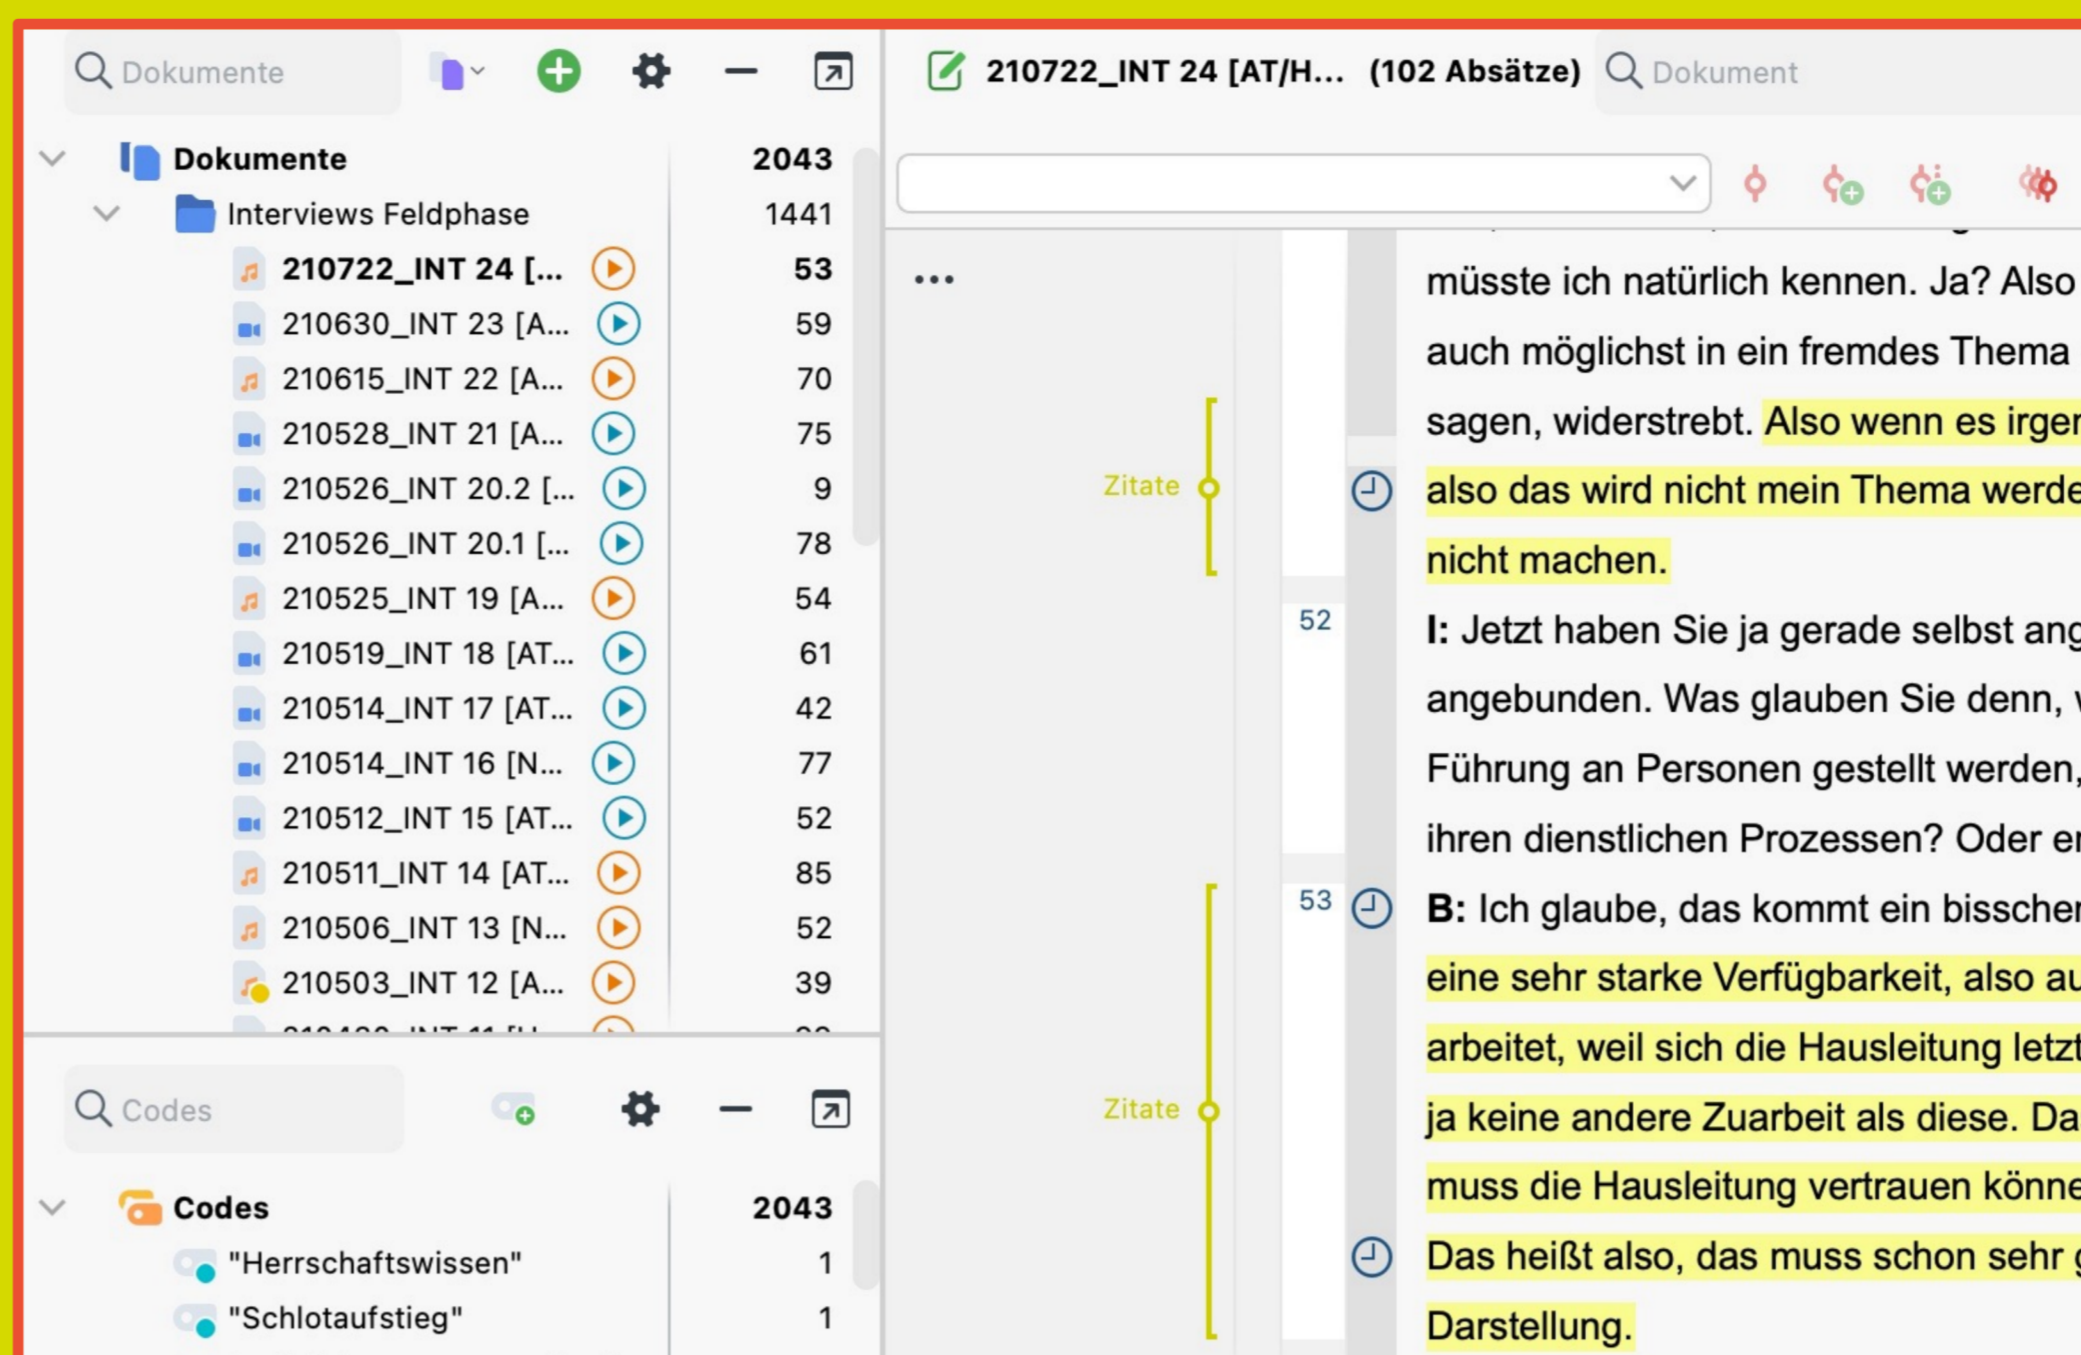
Dokumente

Dokumente 2043
Interviews Feldphase 1441
210722_INT 24 [... 53
210630_INT 23 [A... 59
210615_INT 22 [A... 70
210528_INT 21 [A... 75
210526_INT 20.2 [... 9
210526_INT 20.1 [... 78
210525_INT 19 [A... 54
210519_INT 18 [AT... 61
210514_INT 17 [AT... 42
210514_INT 16 [N... 77
210512_INT 15 [AT... 52
210511_INT 14 [AT... 85
210506_INT 13 [N... 52
210503_INT 12 [A... 39
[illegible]

Codes

Codes 2043
"Herrschaftswissen" 1
"Schlotaufstieg" 1

210722_INT 24 [AT/H... (102 Absätze)

Dokument

...

müsste ich natürlich kennen. Ja? Also auch möglichst in ein fremdes Thema sagen, widerstrebt. Also wenn es irger also das wird nicht mein Thema werde nicht machen.

Zitate

52 I: Jetzt haben Sie ja gerade selbst ang angebunden. Was glauben Sie denn, v Führung an Personen gestellt werden, ihren dienstlichen Prozessen? Oder er

53 B: Ich glaube, das kommt ein bisscher eine sehr starke Verfügbarkeit, also au arbeitet, weil sich die Hausleitung letzt ja keine andere Zuarbeit als diese. Da muss die Hausleitung vertrauen könne Das heißt also, das muss schon sehr g Darstellung.

Zitate